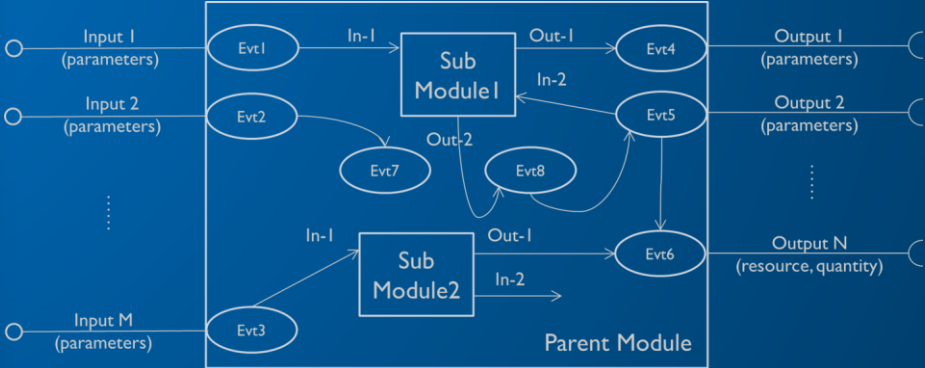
Input 1
(parameters)

Input 2
(parameters)

Input M
(parameters)

Evt1

Evt2

Evt3

In-1

Sub
Module1

Out-1

In-2

Out-2

Evt4

Evt5

Evt7

Evt8

In-1

Sub
Module2

Out-1

In-2

Evt6

Parent Module

Output 1
(parameters)

Output 2
(parameters)

Output N
(resource, quantity)